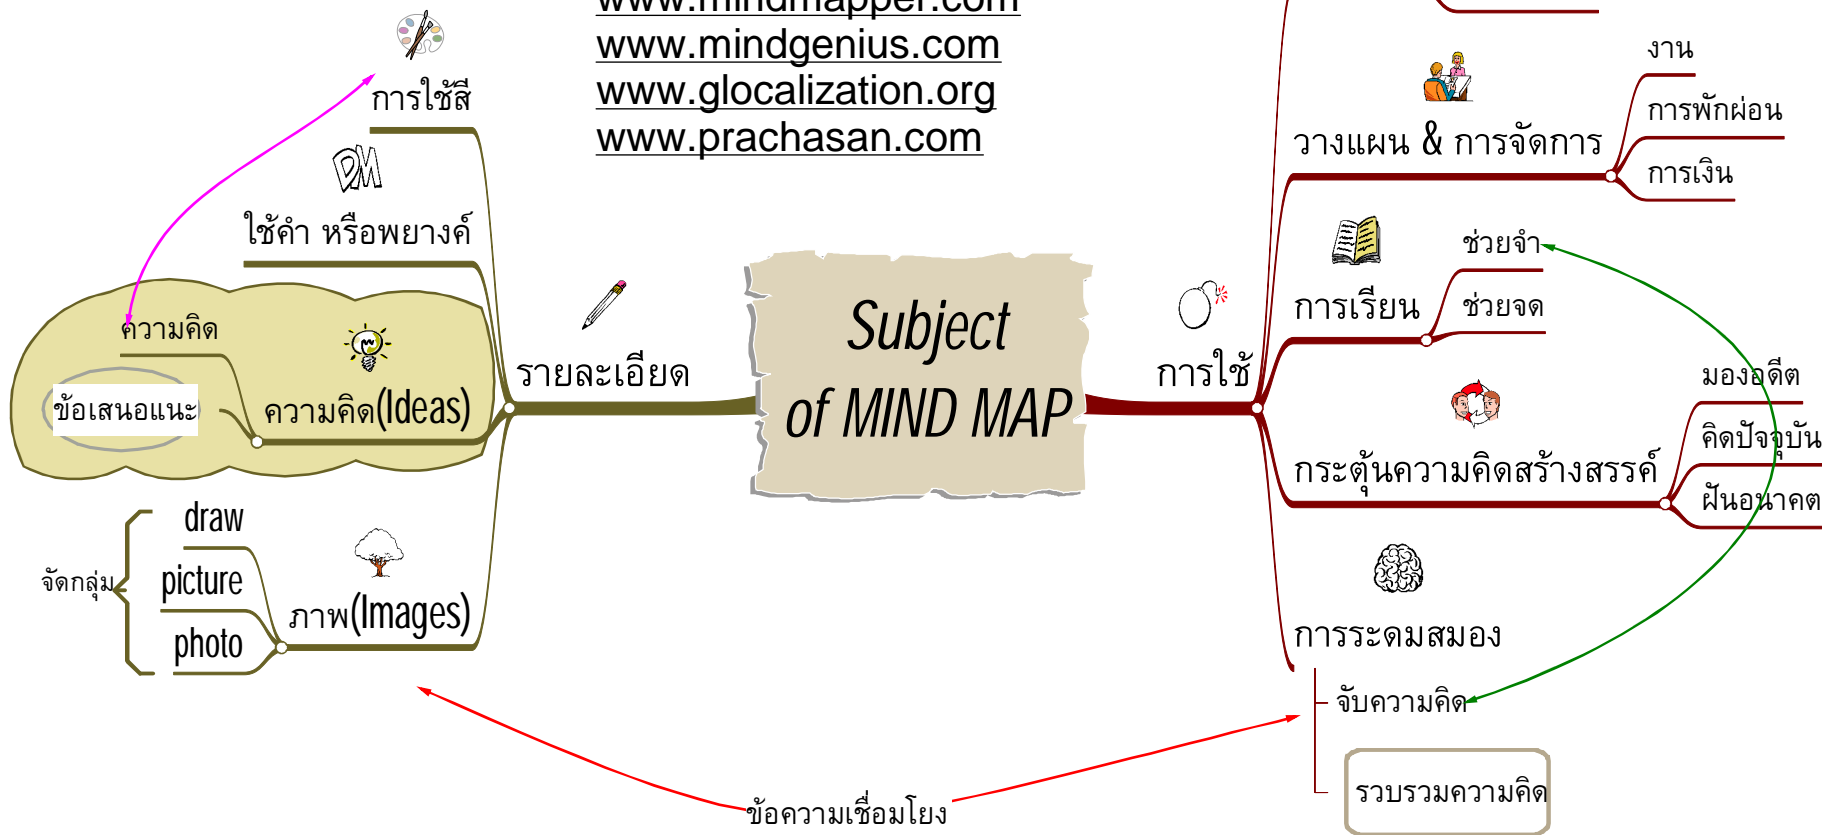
www.mindmapper.com
www.mindgenius.com
www.glocalization.org
www.prachasan.com

การใช้สี
ใช้คำ หรือพยางค์
ความคิด
ข้อเสนอแนะ
ความคิด(Ideas)
draw
picture
photo
จัดกลุ่ม
ภาพ(Images)
รายละเอียด

Subject of MIND MAP

การใช้
วางแผน & การจัดการ
งาน
การพักผ่อน
การเงิน
การเรียน
ช่วยจำ
ช่วยจด
กระตุ้นความคิดสร้างสรรค์
มองอดีต
คิดปัจจุบัน
ฝันอนาคต
การระดมสมอง
จับความคิด
รวบรวมความคิด
ข้อความเชื่อมโยง